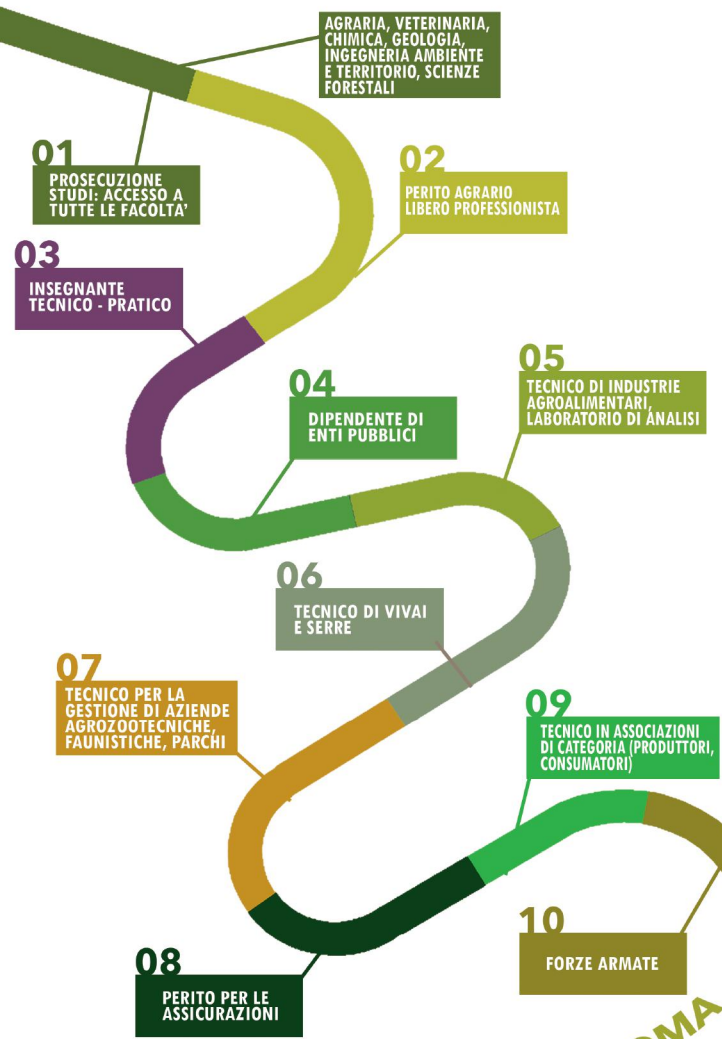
AGRARIA, VETERINARIA, CHIMICA, GEOLOGIA, INGEGNERIA AMBIENTE E TERRITORIO, SCIENZE FORESTALI

01
PROSECUZIONE STUDI: ACCESSO A TUTTE LE FACOLTA'

02
PERITO AGRARIO LIBERO PROFESSIONISTA

03
INSEGNANTE TECNICO - PRATICO

04
DIPENDENTE DI ENTI PUBBLICI

05
TECNICO DI INDUSTRIE AGROALIMENTARI, LABORATORIO DI ANALISI

06
TECNICO DI VIVAI E SERRE

07
TECNICO PER LA GESTIONE DI AZIENDE AGROZOOTECNICHE, FAUNISTICHE, PARCHI

09
TECNICO IN ASSOCIAZIONI DI CATEGORIA (PRODUTTORI, CONSUMATORI)

10
FORZE ARMATE

08
PERITO PER LE ASSICURAZIONI

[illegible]OMA